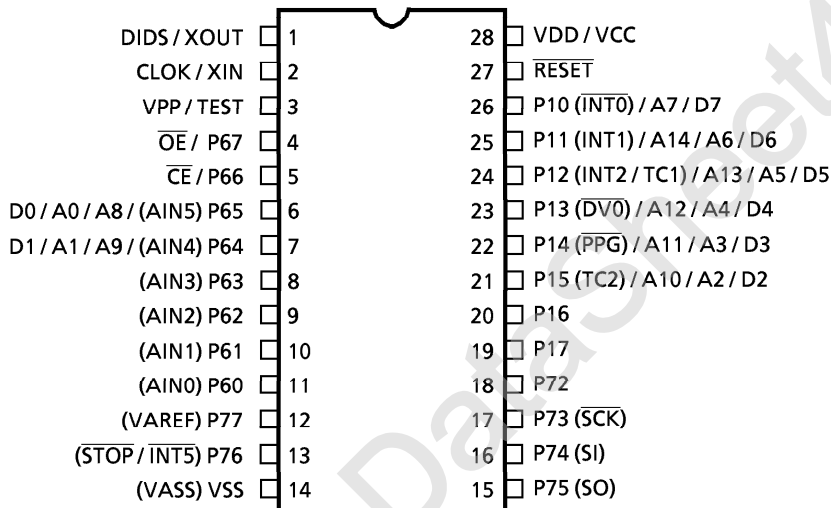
DIDS / XOUT 1
CLOK / XIN 2
VPP / TEST 3
$\overline{OE}$ / P67 4
$\overline{CE}$ / P66 5
D0 / A0 / A8 / (AIN5) P65 6
D1 / A1 / A9 / (AIN4) P64 7
(AIN3) P63 8
(AIN2) P62 9
(AIN1) P61 10
(AIN0) P60 11
(VAREF) P77 12
($\overline{STOP}$ / $\overline{INT5}$) P76 13
(VASS) VSS 14

28 VDD / VCC
27 $\overline{RESET}$
26 P10 ($\overline{INT0}$) / A7 / D7
25 P11 (INT1) / A14 / A6 / D6
24 P12 (INT2 / TC1) / A13 / A5 / D5
23 P13 ($\overline{DV0}$) / A12 / A4 / D4
22 P14 ($\overline{PPG}$) / A11 / A3 / D3
21 P15 (TC2) / A10 / A2 / D2
20 P16
19 P17
18 P72
17 P73 ($\overline{SCK}$)
16 P74 (SI)
15 P75 (SO)